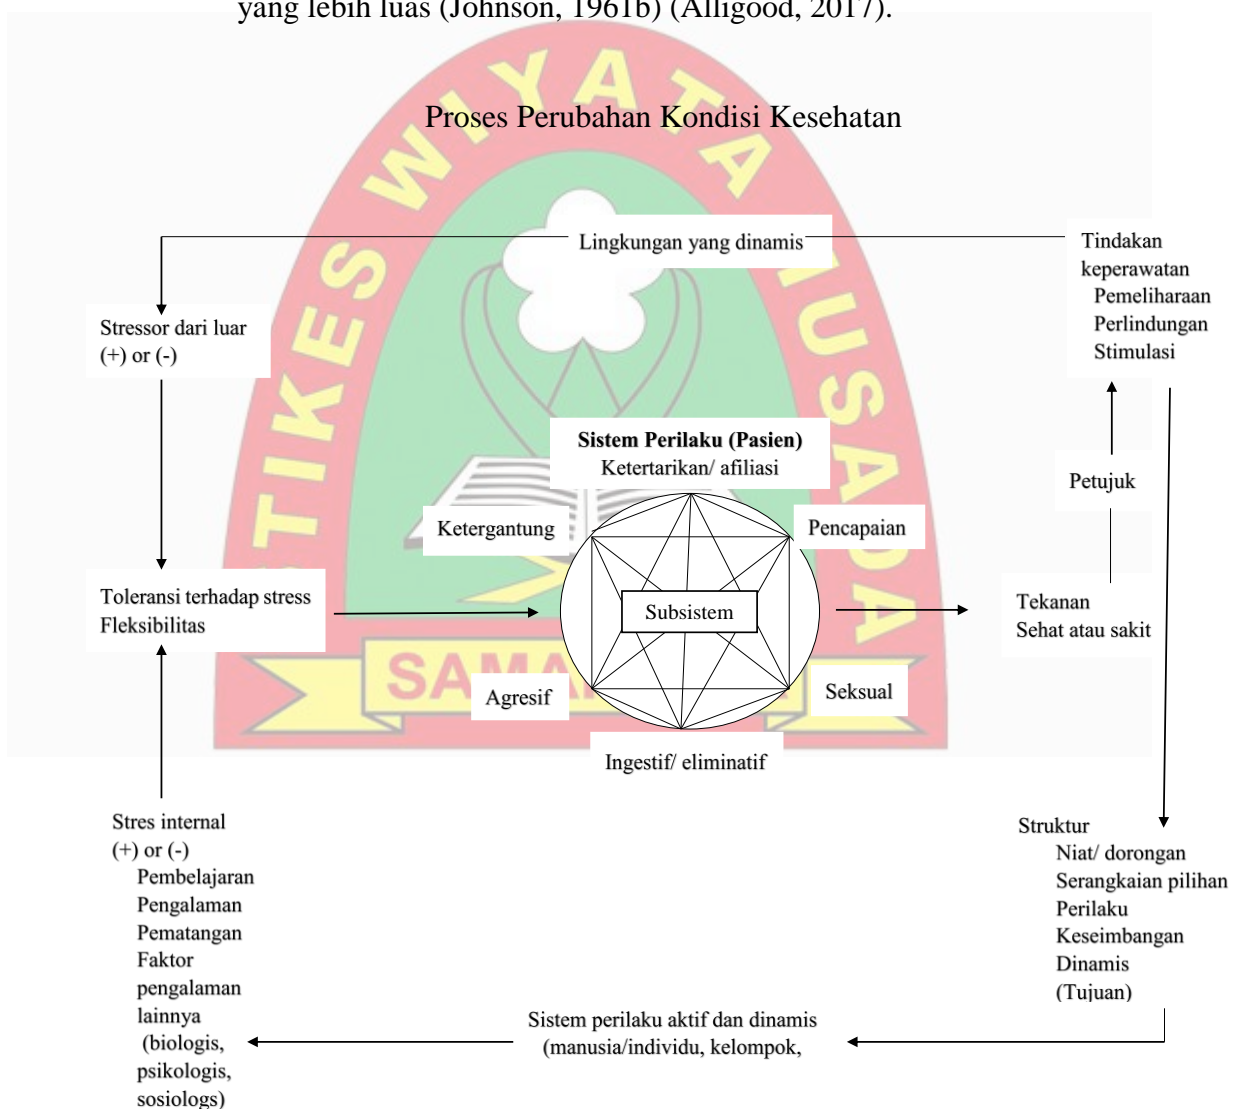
yang lebih luas (Johnson, 1961b) (Alligood, 2017).

Proses Perubahan Kondisi Kesehatan

Lingkungan yang dinamis

Tindakan keperawatan
Pemeliharaan
Perlindungan
Stimulasi

Stressor dari luar
(+) or (-)

Sistem Perilaku (Pasien)
Ketertarikan/ afiliasi

Petujuk

Ketergantung

Pencapaian

Toleransi terhadap stress
Fleksibilitas

Subsistem

Tekanan
Sehat atau sakit

Agresif

Seksual

Ingestif/ eliminatif

Stres internal
(+) or (-)
Pembelajaran
Pengalaman
Pematangan
Faktor pengalaman lainnya
(biologis, psikologis, sosiologs)

Struktur
Niat/ dorongan
Serangkaian pilihan
Perilaku
Keseimbangan
Dinamis
(Tujuan)

Sistem perilaku aktif dan dinamis
(manusia/individu, kelompok,

STIKES WIYATA HUSADA SAMARINDA